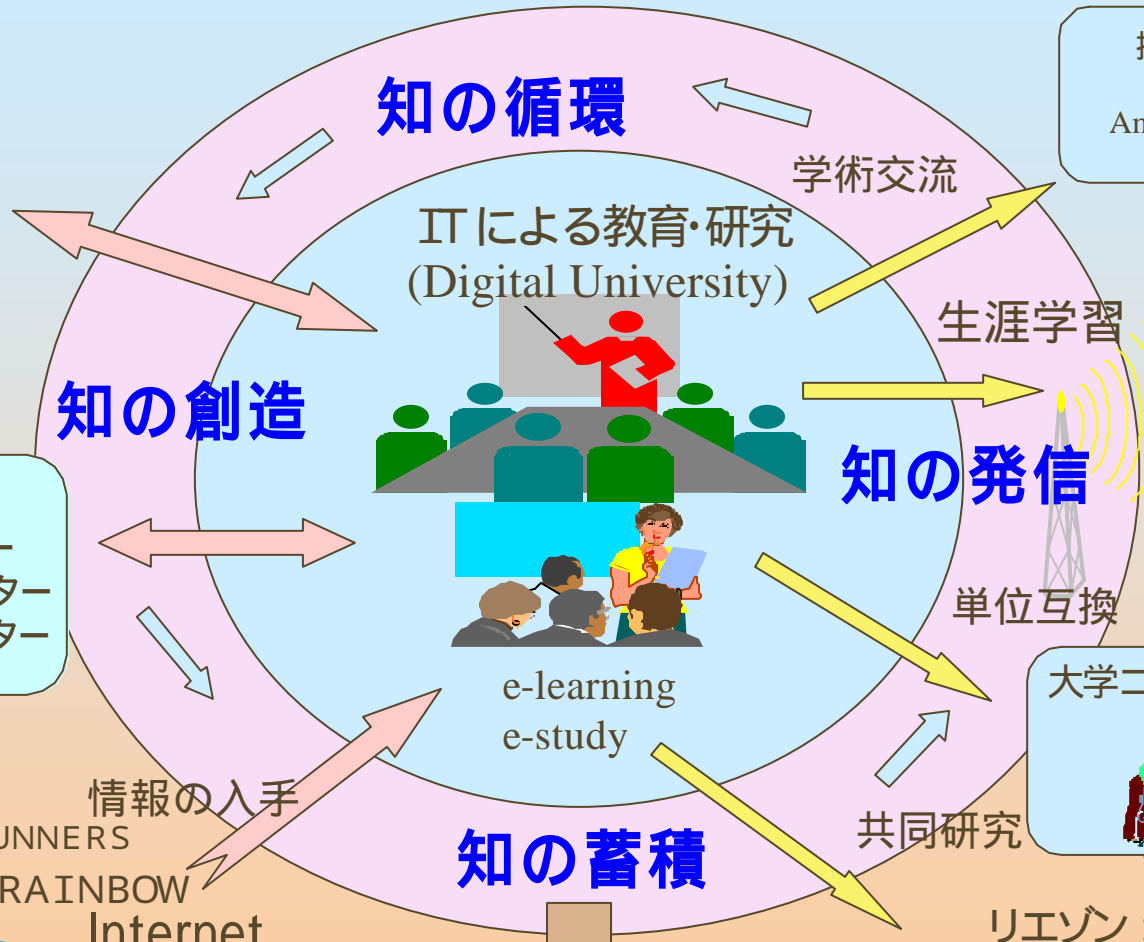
知の循環

学術交流

ITによる教育･研究
(Digital University)

生涯学習

知の創造

知の発信

ー
ター
ター

単位互換

大学コ

e-learning
e-study

情報の入手

UNNERS

RAINBOW

Internet

知の蓄積

共同研究

リエゾン

An